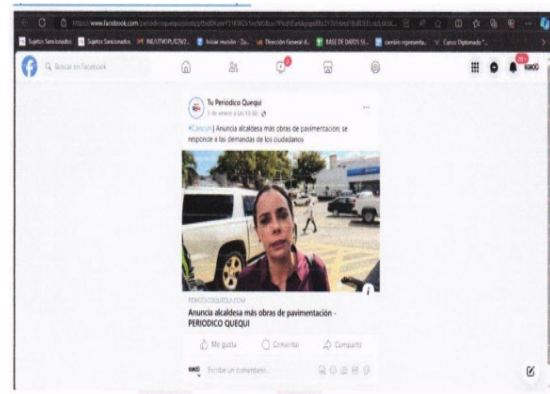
https://www.facebook.com/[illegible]

Sujetos Sancionados | Sujetos Sancionados | INE/UTF/DA/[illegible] | Iniciar sesión - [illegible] | Dirección General d... | BASE DE DATOS SI... | cambio representa... | Curso Diplomado "...

Buscar en Facebook

20+

Tu Periódico Quequi
5 de enero a las 10:30

#Cancún | Anuncia alcaldesa más obras de pavimentación; se responde a las demandas de los ciudadanos

PERIODICOQUEQUI.COM
Anuncia alcaldesa más obras de pavimentación - PERIODICO QUEQUI

Me gusta   Comentar   Compartir

Escribe un comentario...